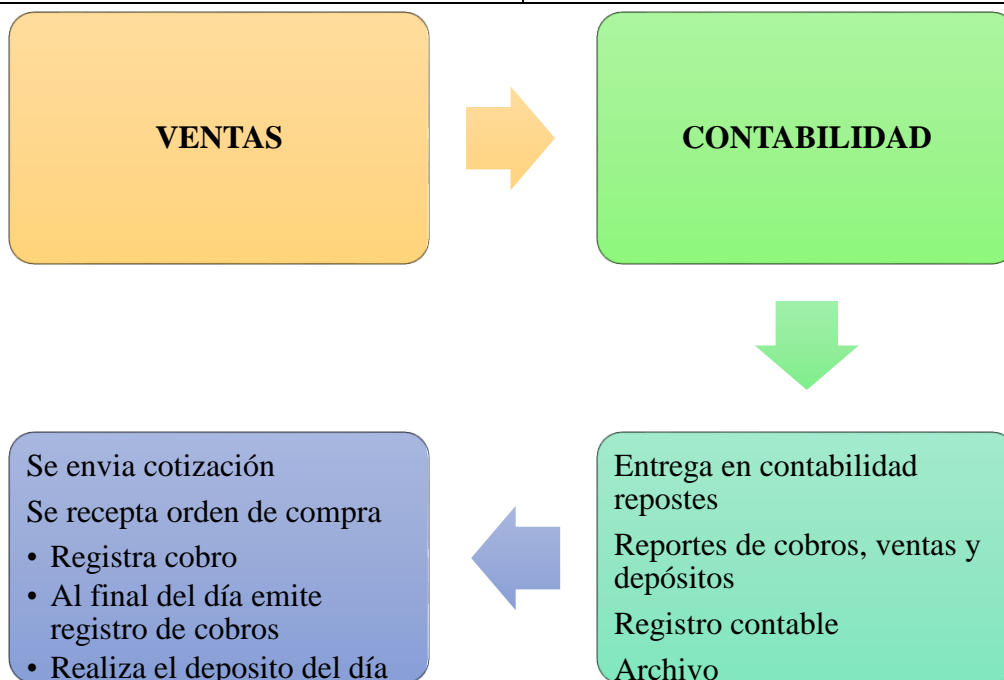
VENTAS

CONTABILIDAD

Entrega en contabilidad repostes

Reportes de cobros, ventas y depósitos

Registro contable

Archivo

Se envia cotización

Se recepta orden de compra

• Registra cobro
• Al final del día emite registro de cobros
• Realiza el deposito del día